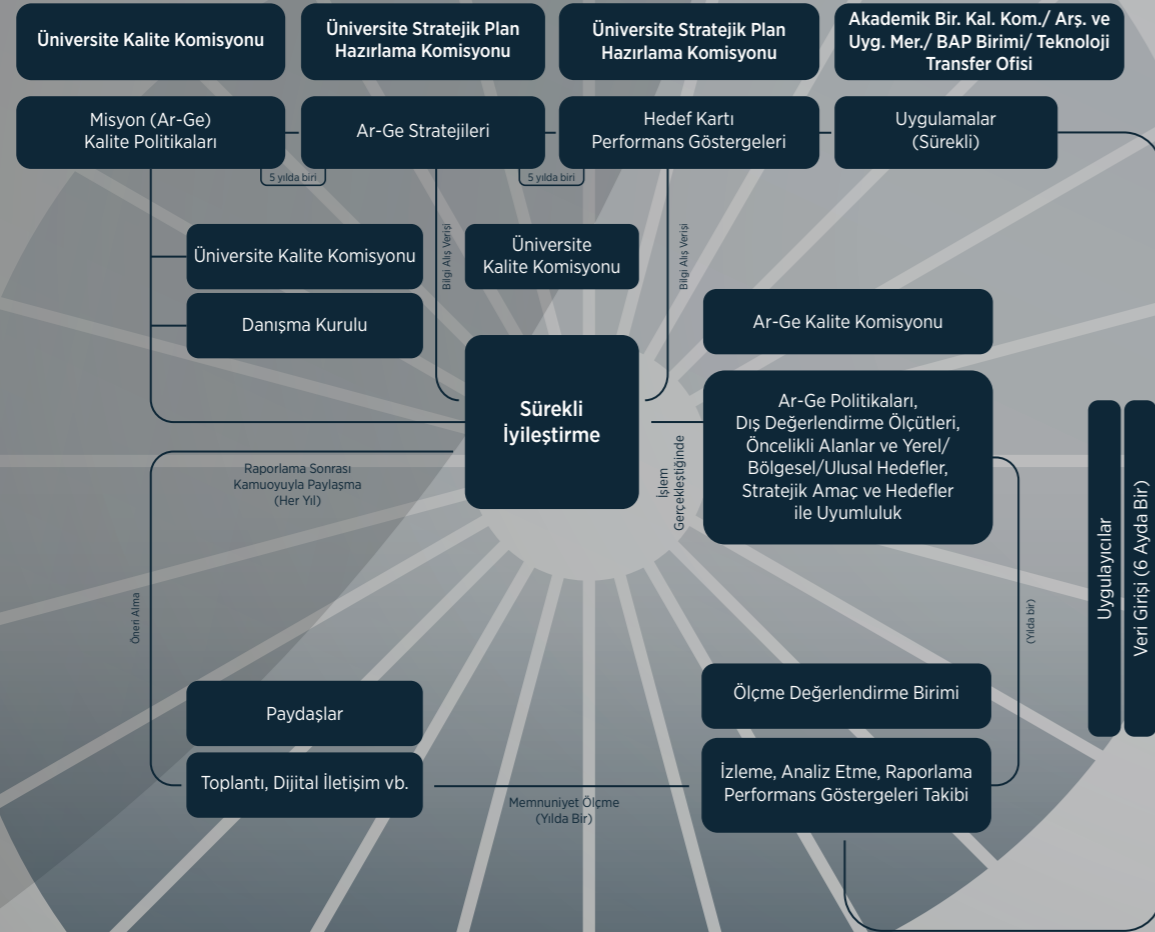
Üniversite Kalite Komisyonu

Üniversite Stratejik Plan Hazırlama Komisyonu

Üniversite Stratejik Plan Hazırlama Komisyonu

Akademik Bir. Kal. Kom./ Arş. ve Uyg. Mer./ BAP Birimi/ Teknoloji Transfer Ofisi

Misyon (Ar-Ge) Kalite Politikaları

Ar-Ge Stratejileri

Hedef Kartı Performans Göstergeleri

Uygulamalar (Sürekli)

5 yılda biri

5 yılda biri

Bilgi Alış Verişi

Bilgi Alış Verişi

Üniversite Kalite Komisyonu

Üniversite Kalite Komisyonu

Danışma Kurulu

Ar-Ge Kalite Komisyonu

Sürekli İyileştirme

Ar-Ge Politikaları, Dış Değerlendirme Ölçütleri, Öncelikli Alanlar ve Yerel/ Bölgesel/Ulusal Hedefler, Stratejik Amaç ve Hedefler ile Uyumluluk

Raporlama Sonrası Kamuoyuyla Paylaşma (Her Yıl)

İşlem Gerçekleştiğinde

Uygulayıcılar

Veri Girişi (6 Ayda Bir)

Öneri Alma

(Yılda bir)

Paydaşlar

Ölçme Değerlendirme Birimi

Toplantı, Dijital İletişim vb.

Memnuniyet Ölçme (Yılda Bir)

İzleme, Analiz Etme, Raporlama Performans Göstergeleri Takibi